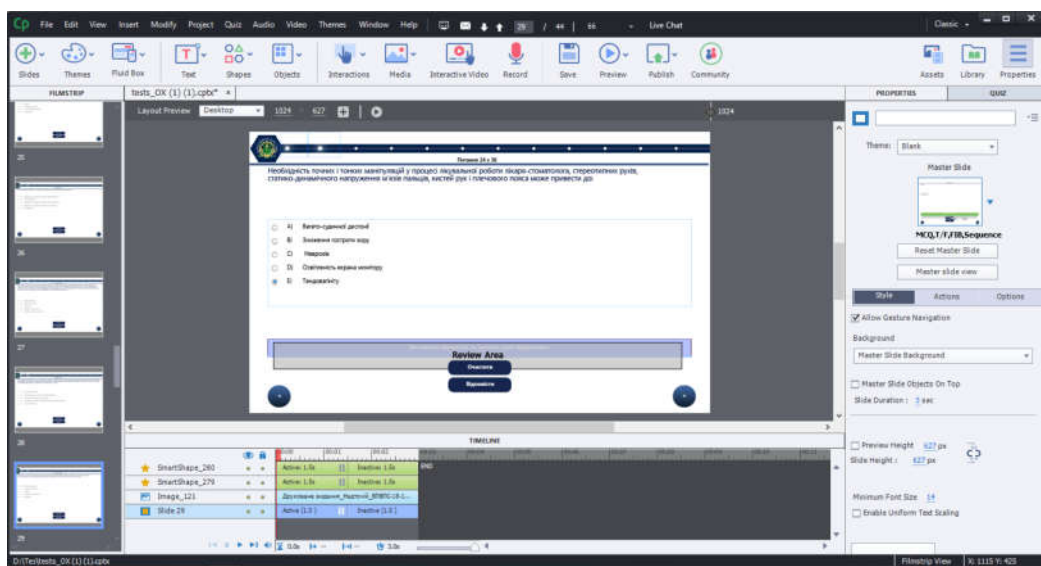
Cp File Edit View Insert Modify Project Quiz Audio Video Themes Window Help 28 / 44 | 66 Live Chat Classic

Slides Themes Fluid Box Text Shapes Objects Interactions Media Interactive Video Record Save Preview Publish Community Assets Library Properties

FILMSTRIP tests_OX (1) (1).cptx* ×

Layout Preview Desktop 1024 627 1024

25

26

27

28

29

Питання 28 з 38

Необхідність точних і тонких маніпуляцій у процесі лікувальної роботи лікаря-стоматолога, стереотипних рухів, статико-динамічного напруження м'язів пальців, кистей рук і плечового пояса може призвести до:

A) Варікозної хвороби

B) Зниження гостроти зору

C) Неврозів

D) Осліпленість екрана монітора

E) Тендовагініту

Review Area

Очистити

Відповісти

TIMELINE

SmartShape_280 Active: 1.5s Inactive: 1.5s END

SmartShape_279 Active: 1.5s Inactive: 1.5s

Image_121 Двоповерхове видання_Родючий_ЯРВПС-18-1...

Slide 28 Active (1.5) Inactive (1.5)

0.0s 3.0s

PROPERTIES QUIZ

Theme: Blank

Master Slide

MCQ,T/F,FIB,Sequence

Reset Master Slide

Master slide view

Style Actions Options

Allow Gesture Navigation

Background

Master Slide Background

Master Slide Objects On Top

Slide Duration : 3 sec

Preview Height 627 px

Slide Height : 627 px

Minimum Font Size 14

Enable Uniform Text Scaling

D:\Te\tests_OX (1) (1).cptx Filmstrip View X: 1115 Y: 425